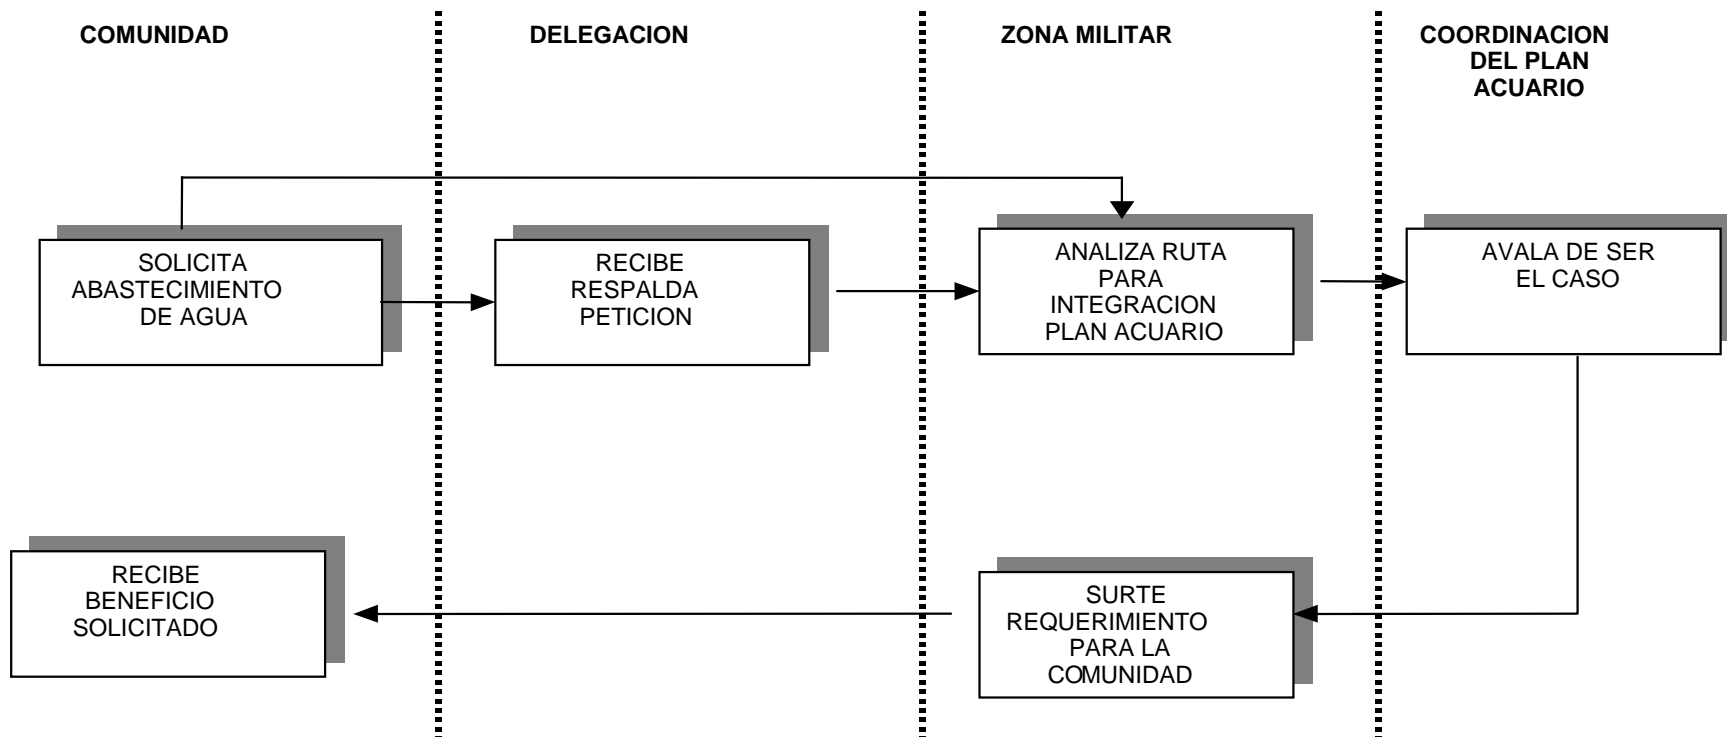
COMUNIDAD

DELEGACION

ZONA MILITAR

COORDINACION DEL PLAN ACUARIO

SOLICITA ABASTECIMIENTO DE AGUA

RECIBE RESPALDA PETICION

ANALIZA RUTA PARA INTEGRACION PLAN ACUARIO

AVALA DE SER EL CASO

RECIBE BENEFICIO SOLICITADO

SURTE REQUERIMIENTO PARA LA COMUNIDAD